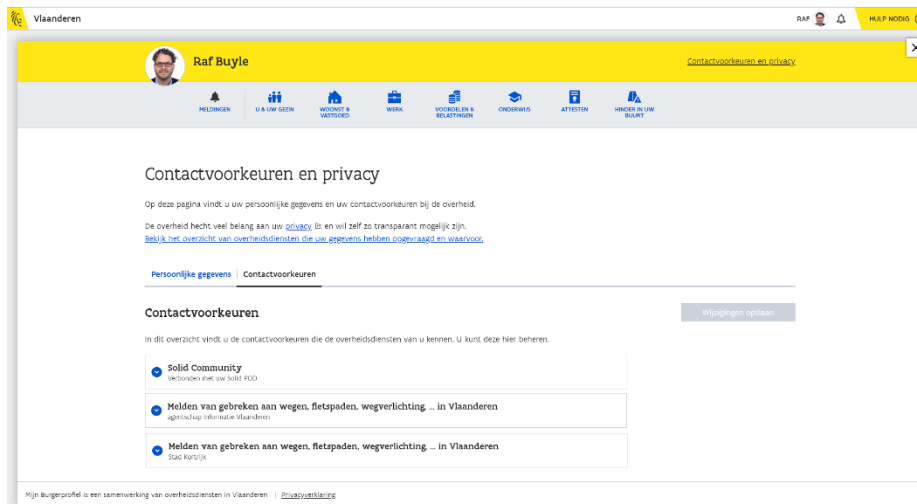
Vlaanderen

RAF

HULP NODIG

Raf Buyle

Contactvoorkeuren en privacy

MELDINGEN

U & UW GEZIN

WOONST & VASTGOED

WERK

VOORDELEN & BELASTINGEN

ONDERWIJS

ATTESTEN

HINDER IN UW BUURT

Contactvoorkeuren en privacy

Op deze pagina vindt u uw persoonlijke gegevens en uw contactvoorkeuren bij de overheid.

De overheid hecht veel belang aan uw privacy. En en wil zelf zo transparant mogelijk zijn. Bekijk het overzicht van overheidsdiensten die uw gegevens hebben opgevraagd en waarvoor.

Persoonlijke gegevens | Contactvoorkeuren

Contactvoorkeuren

Wijzigingen opslaan

In dit overzicht vindt u de contactvoorkeuren die de overheidsdiensten van u kennen. U kunt deze hier beheren.

Solid Community
Verbonden met uw Solid POD

Melden van gebreken aan wegen, fietspaden, wegverlichting, ... in Vlaanderen
agentschap Informatie Vlaanderen

Melden van gebreken aan wegen, fietspaden, wegverlichting, ... in Vlaanderen
Stad Kortrijk

Mijn Burgerprofiel is een samenwerking van overheidsdiensten in Vlaanderen | Privacyverklaring